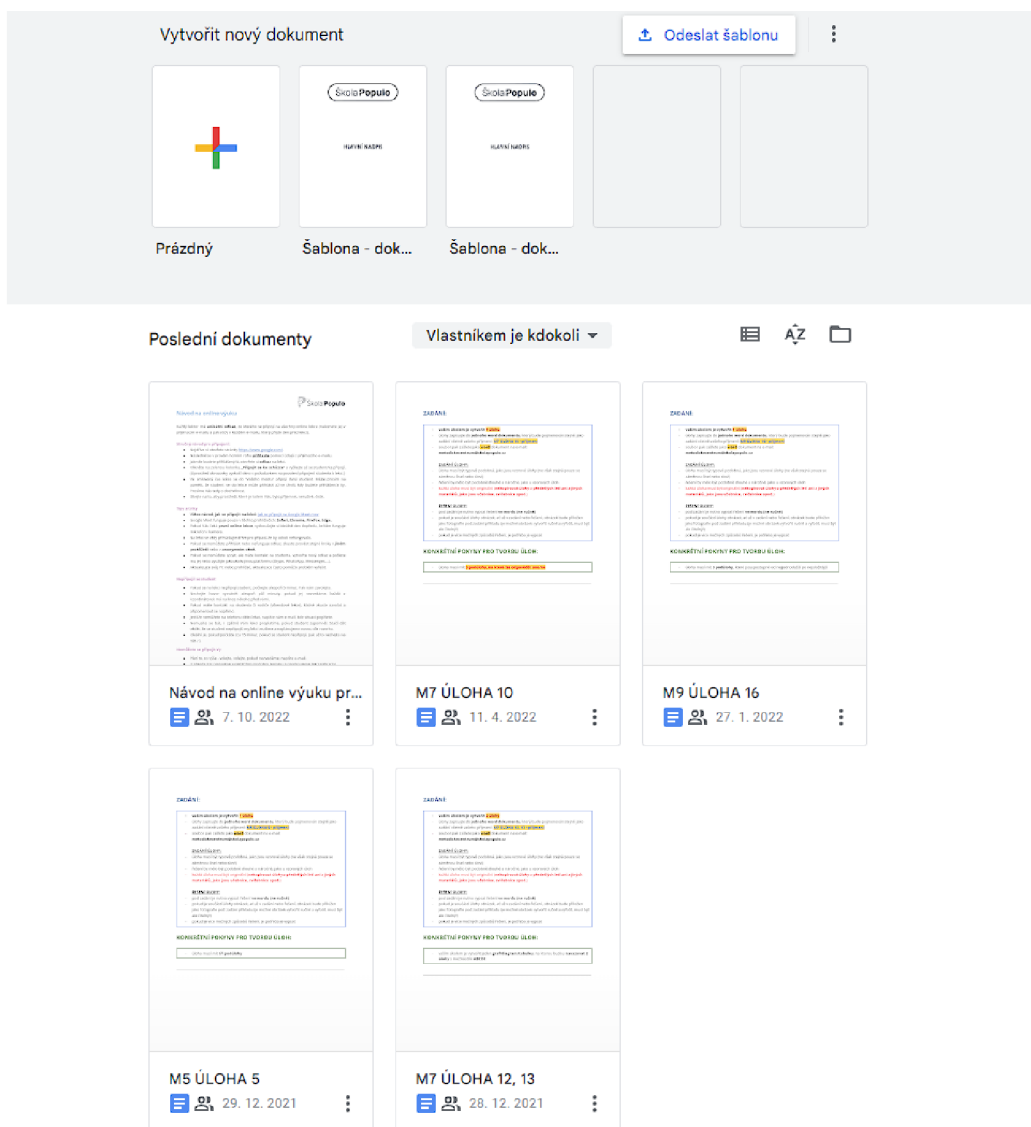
Vytvořit nový dokument

Odeslat šablonu

ŠkolaPopulo

HLAVNÍ NADPIS

ŠkolaPopulo

HLAVNÍ NADPIS

Prázdný

Šablona - dok...

Šablona - dok...

Poslední dokumenty

Vlastníkem je kdokoli

ŠkolaPopulo

Návod na online výuku

ZADÁNÍ:

KONKRÉTNÍ POKYNY PRO TVORBU ÚLOH:

ZADÁNÍ:

KONKRÉTNÍ POKYNY PRO TVORBU ÚLOH:

Návod na online výuku pr...

7. 10. 2022

M7 ÚLOHA 10

11. 4. 2022

M9 ÚLOHA 16

27. 1. 2022

ZADÁNÍ:

KONKRÉTNÍ POKYNY PRO TVORBU ÚLOH:

ZADÁNÍ:

KONKRÉTNÍ POKYNY PRO TVORBU ÚLOH:

M5 ÚLOHA 5

29. 12. 2021

M7 ÚLOHA 12, 13

28. 12. 2021